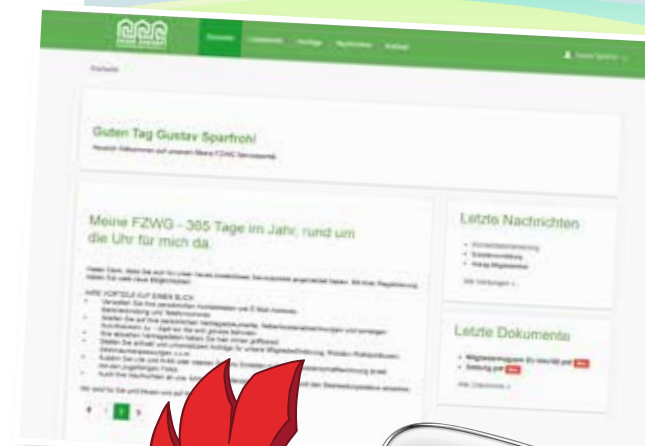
Übersicht Unterlagen Anträge Nachrichten Kontakt

Gustav Sparfroh

Startseite

Guten Tag Gustav Sparfroh!

Herzlich Willkommen auf unserem Meine FZWG Serviceportal

Meine FZWG - 365 Tage im Jahr, rund um die Uhr für mich da.

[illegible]

IHRE VORTEILE AUF EINEN BLICK

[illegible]

Letzte Nachrichten

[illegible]

Letzte Dokumente

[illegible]